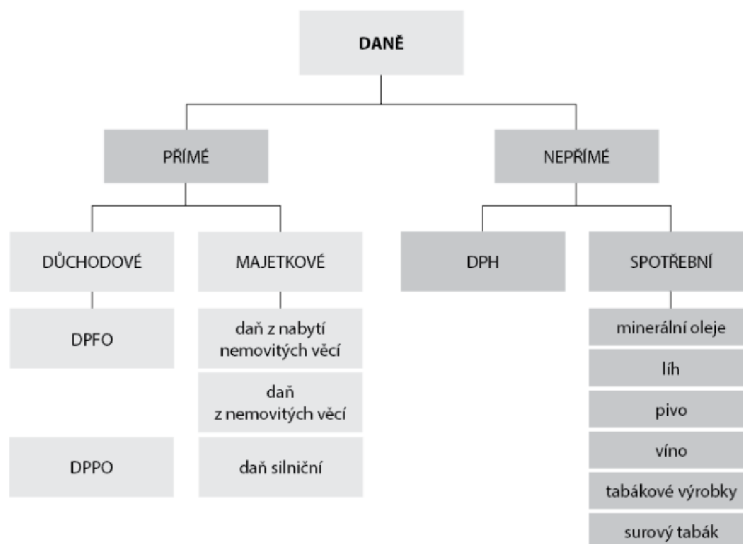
DANĚ

PŘÍMÉ

NEPŘÍMÉ

DŮCHODOVÉ

MAJETKOVÉ

DPH

SPOTŘEBNÍ

DPFO

daň z nabytí nemovitých věcí

daň z nemovitých věcí

DPPO

daň silniční

minerální oleje

líh

pivo

víno

tabákové výrobky

surový tabák